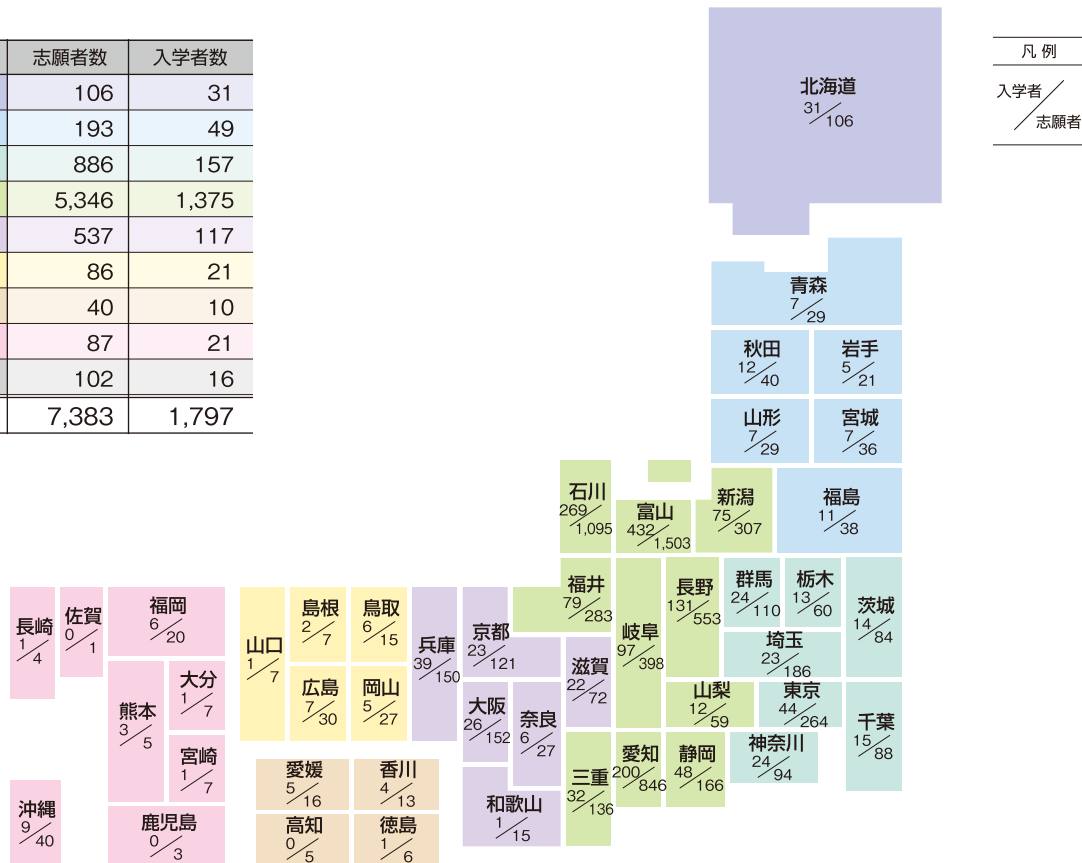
| 志願者数 | 入学者数 |
|---|---|
| 106 | 31 |
| 193 | 49 |
| 886 | 157 |
| 5,346 | 1,375 |
| 537 | 117 |
| 86 | 21 |
| 40 | 10 |
| 87 | 21 |
| 102 | 16 |
| 7,383 | 1,797 |

凡例
入学者／志願者

北海道 31/106
青森 7/29
秋田 12/40
岩手 5/21
山形 7/29
宮城 7/36
石川 269/1,095
富山 432/1,503
新潟 75/307
福島 11/38
福井 79/283
長野 131/553
群馬 24/110
栃木 13/60
茨城 14/84
岐阜 97/398
埼玉 23/186
山梨 12/59
東京 44/264
千葉 15/88
愛知 200/846
静岡 48/166
神奈川 24/94
長崎 1/4
佐賀 0/1
福岡 6/20
山口 1/7
島根 2/7
鳥取 6/15
兵庫 39/150
京都 23/121
滋賀 22/72
熊本 3/5
大分 1/7
広島 7/30
岡山 5/27
大阪 26/152
奈良 6/27
宮崎 1/7
三重 32/136
愛媛 5/16
香川 4/13
沖縄 9/40
鹿児島 0/3
高知 0/5
徳島 1/6
和歌山 1/15